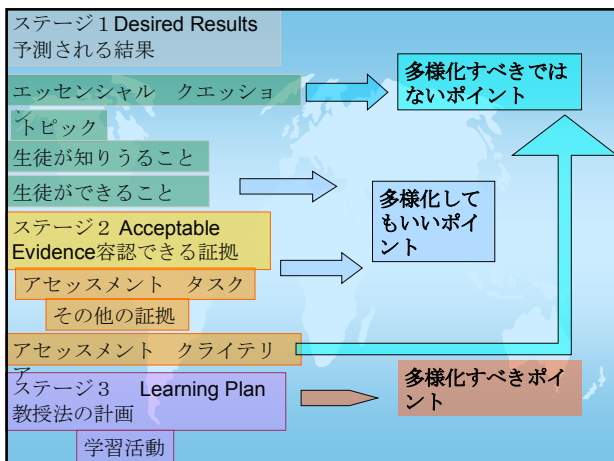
ステージ１Desired Results
予測される結果

エッセンシャル　クエッション

トピック

生徒が知りうること

生徒ができること

ステージ２ Acceptable Evidence容認できる証拠

アセッスメント　タスク

その他の証拠

アセッスメント　クライテリア

ステージ３　Learning Plan
教授法の計画

学習活動

多様化すべきではないポイント

多様化してもいいポイント

多様化すべきポイント